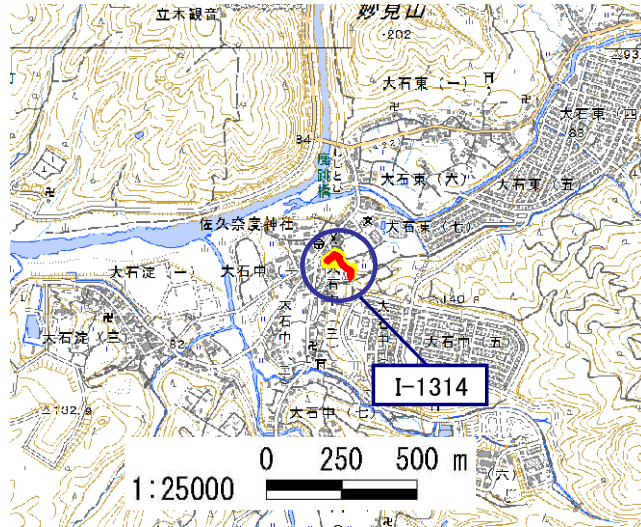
立木観音
妙見山
202
大石東（一）
大石東（四）
83
84
鹿跳橋
大石東（六）
大石東（五）
佐久奈度神社
大石東（七）
大石淀（一）
大石中
大石中（五）
140
大石淀（三）
82
大石中
大石中（七）
132.9
I-1314
（六）
0　250　500 m
1:25000